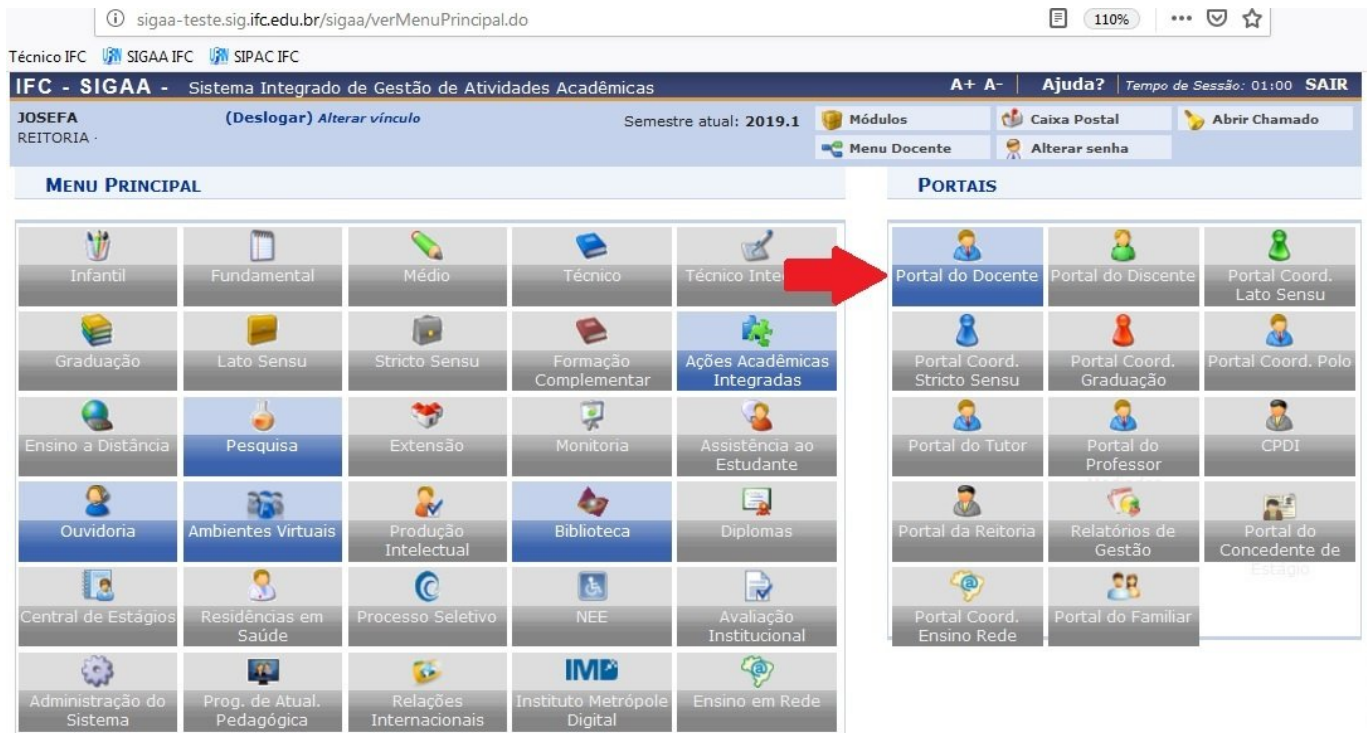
sigaa-teste.sig.ifc.edu.br/sigaa/verMenuPrincipal.do 110% ···

Técnico IFC SIGAA IFC SIPAC IFC

IFC - SIGAA - Sistema Integrado de Gestão de Atividades Acadêmicas A+ A- Ajuda? Tempo de Sessão: 01:00 SAIR

JOSEFA (Deslogar) Alterar vínculo Semestre atual: 2019.1 Módulos Caixa Postal Abrir Chamado
REITORIA · Menu Docente Alterar senha

MENU PRINCIPAL

Infantil
Fundamental
Médio
Técnico
Técnico Inte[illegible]
Graduação
Lato Sensu
Stricto Sensu
Formação Complementar
Ações Acadêmicas Integradas
Ensino a Distância
Pesquisa
Extensão
Monitoria
Assistência ao Estudante
Ouvidoria
Ambientes Virtuais
Produção Intelectual
Biblioteca
Diplomas
Central de Estágios
Residências em Saúde
Processo Seletivo
NEE
Avaliação Institucional
Administração do Sistema
Prog. de Atual. Pedagógica
Relações Internacionais
IMD
Instituto Metrópole Digital
Ensino em Rede

PORTAIS

Portal do Docente
Portal do Discente
Portal Coord. Lato Sensu
Portal Coord. Stricto Sensu
Portal Coord. Graduação
Portal Coord. Polo
Portal do Tutor
Portal do Professor
CPDI
Portal da Reitoria
Relatórios de Gestão
Portal do Concedente de Estágio
Portal Coord. Ensino Rede
Portal do Familiar